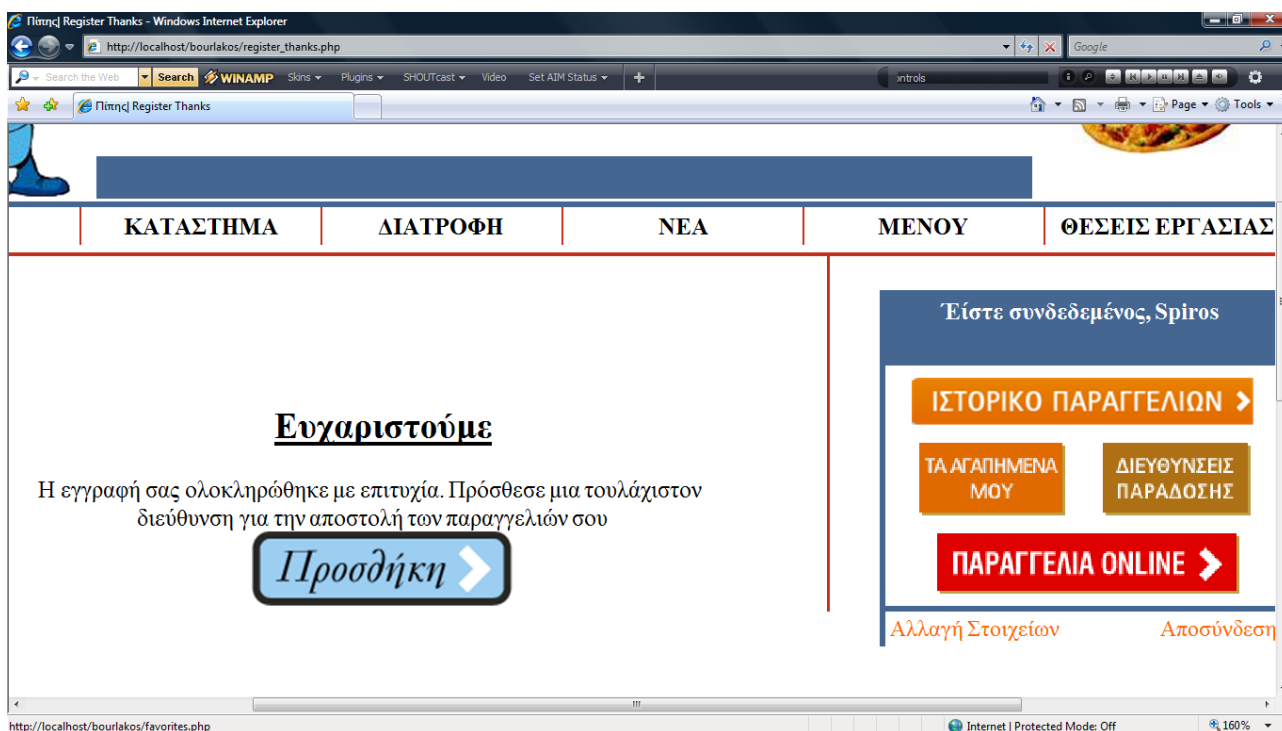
Πίτης| Register Thanks - Windows Internet Explorer

http://localhost/bourlakos/register_thanks.php

Google

Search the Web Search WINAMP Skins Plugins SHOUTcast Video Set AIM Status

ontrols

Πίτης| Register Thanks

Page Tools

ΚΑΤΑΣΤΗΜΑ ΔΙΑΤΡΟΦΗ ΝΕΑ ΜΕΝΟΥ ΘΕΣΕΙΣ ΕΡΓΑΣΙΑΣ

Έίστε συνδεδεμένος, Spiros

ΙΣΤΟΡΙΚΟ ΠΑΡΑΓΓΕΛΙΩΝ

ΤΑ ΑΓΑΠΗΜΕΝΑ ΜΟΥ

ΔΙΕΥΘΥΝΣΕΙΣ ΠΑΡΑΔΟΣΗΣ

ΠΑΡΑΓΓΕΛΙΑ ONLINE

Αλλαγή Στοιχείων Αποσύνδεση

Ευχαριστούμε

Η εγγραφή σας ολοκληρώθηκε με επιτυχία. Πρόσθεσε μια τουλάχιστον διεύθυνση για την αποστολή των παραγγελιών σου

Προσθήκη

http://localhost/bourlakos/favorites.php

Internet | Protected Mode: Off

160%